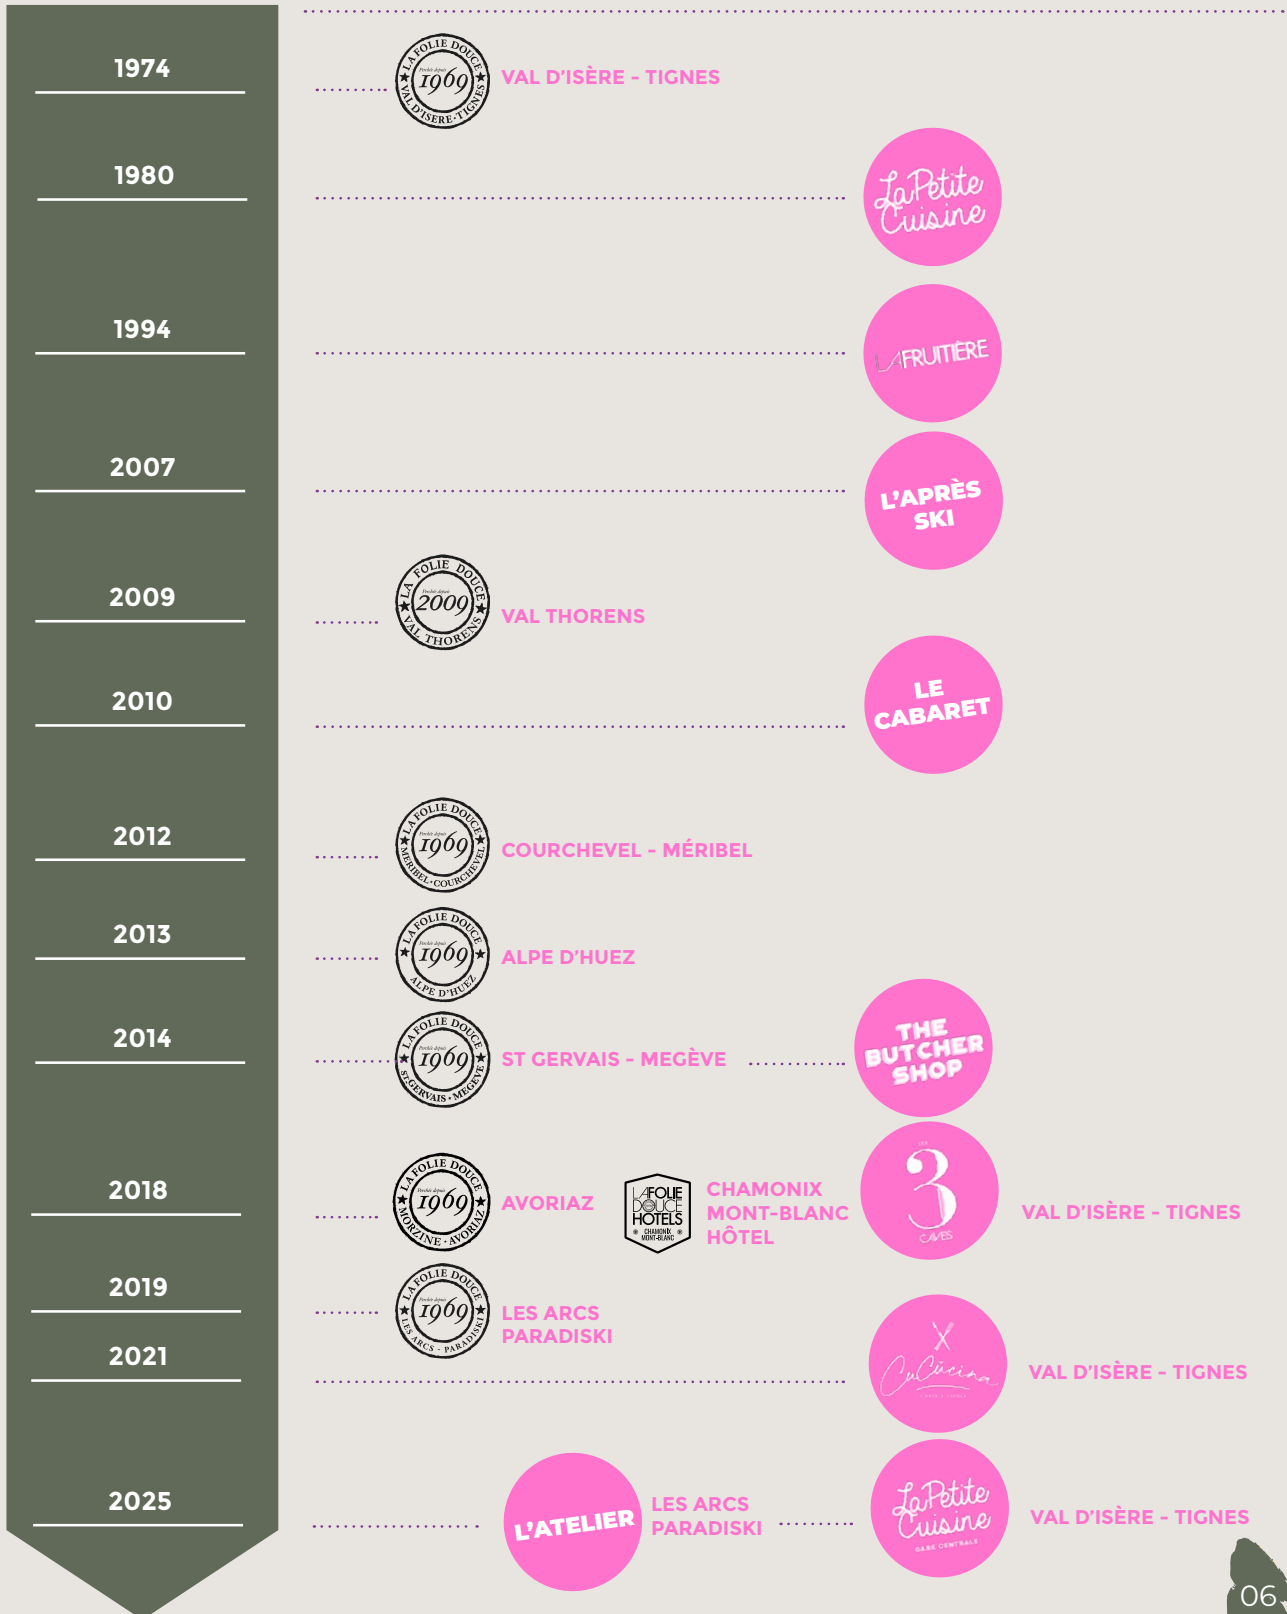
1974

LA FOLIE DOUCE 1969 VAL D'ISÈRE · TIGNES

VAL D'ISÈRE - TIGNES

1980

La Petite Cuisine

1994

LA FRUITIÈRE

2007

L'APRÈS SKI

2009

LA FOLIE DOUCE 2009 VAL THORENS

VAL THORENS

2010

LE CABARET

2012

LA FOLIE DOUCE 1969 MÉRIBEL · COURCHEVEL

COURCHEVEL - MÉRIBEL

2013

LA FOLIE DOUCE 1969 ALPE D'HUEZ

ALPE D'HUEZ

2014

LA FOLIE DOUCE 1969 ST GERVAIS · MEGÈVE

ST GERVAIS - MEGÈVE

THE BUTCHER SHOP

2018

LA FOLIE DOUCE 1969 MORZINE · AVORIAZ

AVORIAZ

LA FOLIE DOUCE HOTELS CHAMONIX MONT-BLANC

CHAMONIX MONT-BLANC HÔTEL

LES 3 CAVES

VAL D'ISÈRE - TIGNES

2019

LA FOLIE DOUCE 1969 LES ARCS · PARADISKI

LES ARCS PARADISKI

2021

CuCùcina

VAL D'ISÈRE - TIGNES

2025

L'ATELIER

LES ARCS PARADISKI

La Petite Cuisine GARE CENTRALE

VAL D'ISÈRE - TIGNES

06